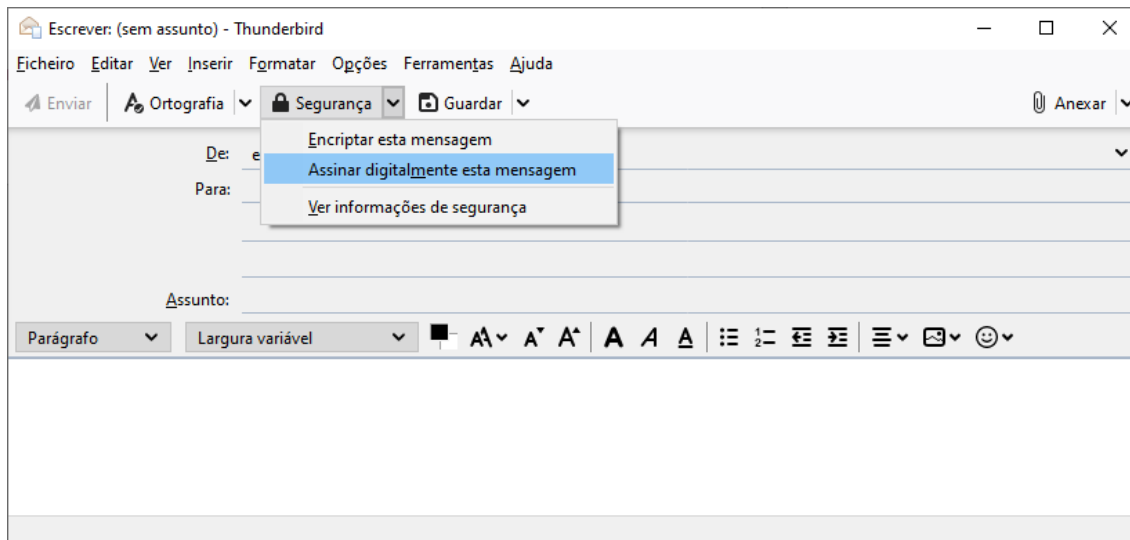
Escrever: (sem assunto) - Thunderbird

Ficheiro Editar Ver Inserir Formatar Opções Ferramentas Ajuda

Enviar Ortografia Segurança Guardar Anexar

Encriptar esta mensagem
Assinar digitalmente esta mensagem
Ver informações de segurança

De: e
Para:

Assunto:

Parágrafo Largura variável